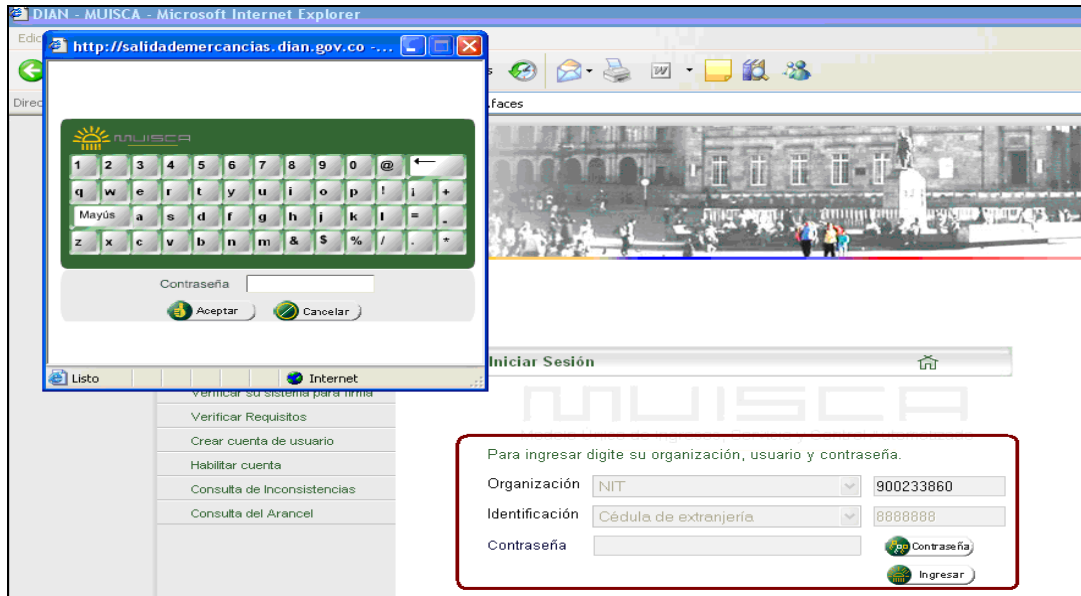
DIAN - MUISCA - Microsoft Internet Explorer

Edic

Direc

http://salidademercancias.dian.gov.co -....

MUISCA

1 2 3 4 5 6 7 8 9 0 @ ←
q w e r t y u i o p ! ¡ +
Mayús a s d f g h j k l = _
z x c v b n m & $ % / . *

Contraseña

Aceptar Cancelar

Listo Internet

faces

Iniciar Sesión

MUISCA

Modelo Único de Ingresos, Servicio y Control Automatizado

Verificar su sistema para firma

Verificar Requisitos

Crear cuenta de usuario

Habilitar cuenta

Consulta de Inconsistencias

Consulta del Arancel

Para ingresar digite su organización, usuario y contraseña.

Organización NIT 900233860

Identificación Cédula de extranjería 8888888

Contraseña Contraseña

Ingresar